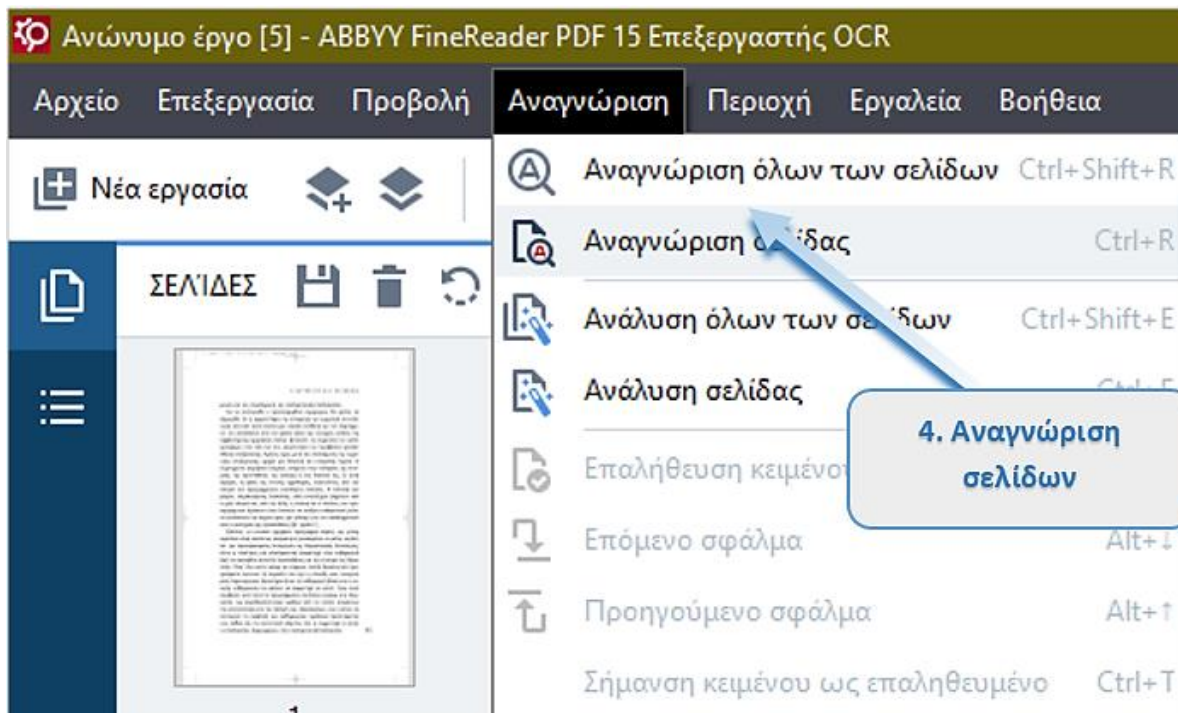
Ανώνυμο έργο [5] - ABBYY FineReader PDF 15 Επεξεργαστής OCR

Αρχείο Επεξεργασία Προβολή Αναγνώριση Περιοχή Εργαλεία Βοήθεια

Νέα εργασία

ΣΕΛΙΔΕΣ

Αναγνώριση όλων των σελίδων Ctrl+Shift+R

Αναγνώριση σ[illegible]ίδας Ctrl+R

Ανάλυση όλων των σε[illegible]ίδων Ctrl+Shift+E

Ανάλυση σελίδας Ctrl+E

Επαλήθευση κειμένο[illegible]

Επόμενο σφάλμα Alt+↓

Προηγούμενο σφάλμα Alt+↑

Σήμανση κειμένου ως επαληθευμένο Ctrl+T

4. Αναγνώριση σελίδων

1